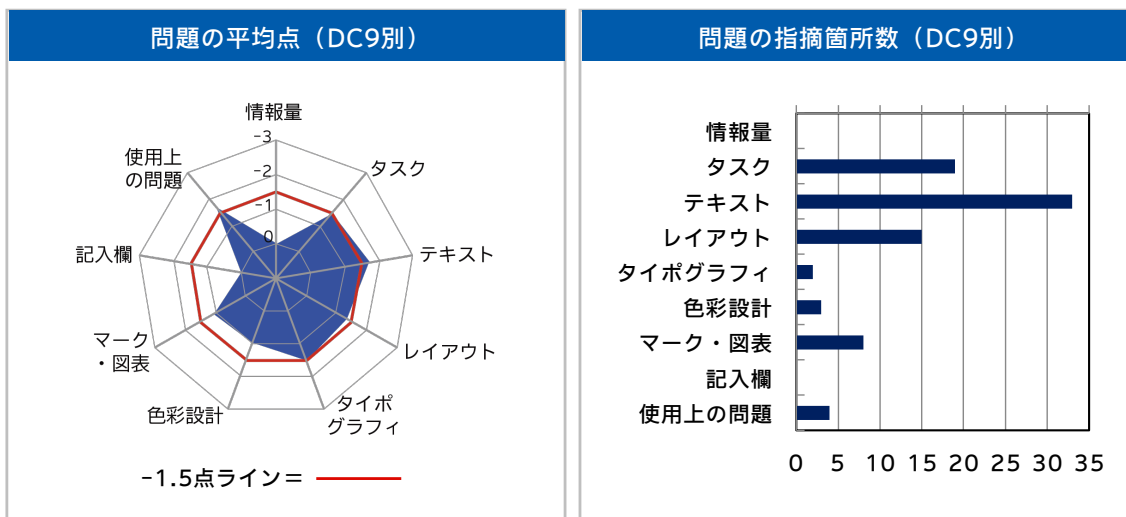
問題の平均点（DC9別）

情報量
-3
-2
-1
0
タスク
テキスト
レイアウト
タイポ
グラフィ
色彩設計
マーク
・図表
記入欄
使用上
の問題

-1.5点ライン＝

問題の指摘箇所数（DC9別）

情報量
タスク
テキスト
レイアウト
タイポグラフィ
色彩設計
マーク・図表
記入欄
使用上の問題

0 5 10 15 20 25 30 35